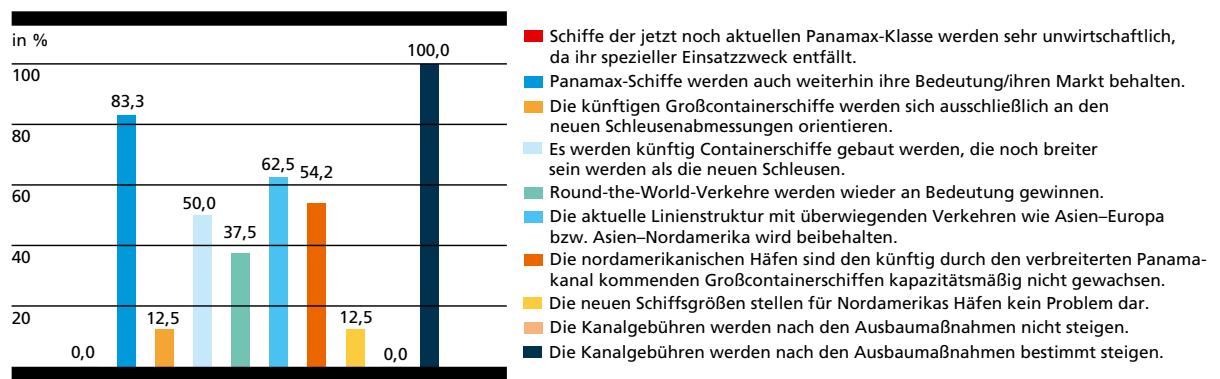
in %

100

80

60

40

20

0,0

83,3

12,5

50,0

37,5

62,5

54,2

12,5

0,0

100,0

Schiffe der jetzt noch aktuellen Panamax-Klasse werden sehr unwirtschaftlich, da ihr spezieller Einsatzzweck entfällt.

Panamax-Schiffe werden auch weiterhin ihre Bedeutung/ihren Markt behalten.

Die künftigen Großcontainerschiffe werden sich ausschließlich an den neuen Schleusenabmessungen orientieren.

Es werden künftig Containerschiffe gebaut werden, die noch breiter sein werden als die neuen Schleusen.

Round-the-World-Verkehre werden wieder an Bedeutung gewinnen.

Die aktuelle Linienstruktur mit überwiegenden Verkehren wie Asien–Europa bzw. Asien–Nordamerika wird beibehalten.

Die nordamerikanischen Häfen sind den künftig den durch den verbreiterten Panamakanal kommenden Großcontainerschiffen kapazitätsmäßig nicht gewachsen.

Die neuen Schiffsgrößen stellen für Nordamerikas Häfen kein Problem dar.

Die Kanalgebühren werden nach den Ausbaumaßnahmen nicht steigen.

Die Kanalgebühren werden nach den Ausbaumaßnahmen bestimmt steigen.